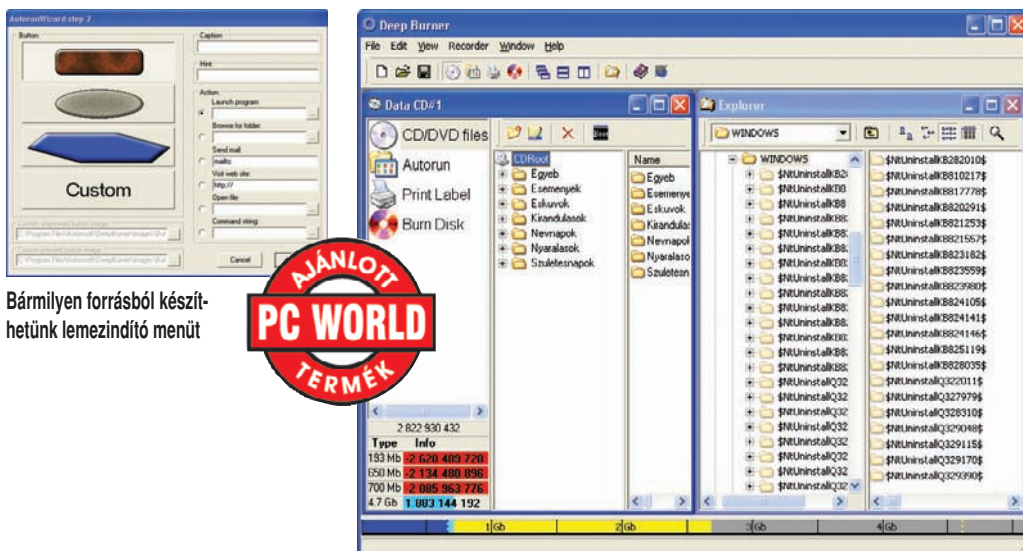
AutorunWizard step 2

Button:

Custom

Caption:

Hint:

Action:
Launch program:
Browse for folder:
Send mail:
mailto:
Visit web site:
http://
Open file:
Command string:

Cancel

Bármilyen forrásból készíthetünk lemezindító menüt

AJÁNLOTT
PC WORLD
TERMÉK

Deep Burner

File Edit View Recorder Window Help

Data CD#1

CD/DVD files
Autorun
Print Label
Burn Disk

CDRoot
Egyeb
Esemenyek
Eskuvok
Kirandulasok
Nevnapok
Nyaralasok
Szuletesnapok

Name
Egyeb
Esemenye
Eskuvok
Kirandulas
Nevnapok
Nyaralaso
Szuletesn

2 822 930 432

| Type | Info |
|---|---|
| 193 Mb | -2 620 489 728 |
| 650 Mb | -2 134 480 896 |
| 700 Mb | -2 085 963 776 |
| 4.7 Gb | 1 883 144 192 |

Explorer

WINDOWS

WINDOWS
$NtUninstallKB2
$NtUninstallKB8
$NtUninstallKB8
$NtUninstallKB8
$NtUninstallKB8
$NtUninstallKB8
$NtUninstallKB8
$NtUninstallKB8
$NtUninstallKB8
$NtUninstallKB8
$NtUninstallKB8
$NtUninstallKB8
$NtUninstallKB8
$NtUninstallKB8
$NtUninstallKB8
$NtUninstallKB8
$NtUninstallKB8
$NtUninstallQ32
$NtUninstallQ32
$NtUninstallQ32
$NtUninstallQ32
$NtUninstallQ32
$NtUninstallQ32
$NtUninstallQ32

$NtUninstallKB282010$
$NtUninstallKB810217$
$NtUninstallKB817778$
$NtUninstallKB820291$
$NtUninstallKB821253$
$NtUninstallKB821557$
$NtUninstallKB823182$
$NtUninstallKB823559$
$NtUninstallKB823980$
$NtUninstallKB824105$
$NtUninstallKB824141$
$NtUninstallKB824146$
$NtUninstallKB825119$
$NtUninstallKB828035$
$NtUninstallQ322011$
$NtUninstallQ327979$
$NtUninstallQ328310$
$NtUninstallQ329048$
$NtUninstallQ329115$
$NtUninstallQ329170$
$NtUninstallQ329390$

1Gb 2Gb 3Gb 4Gb